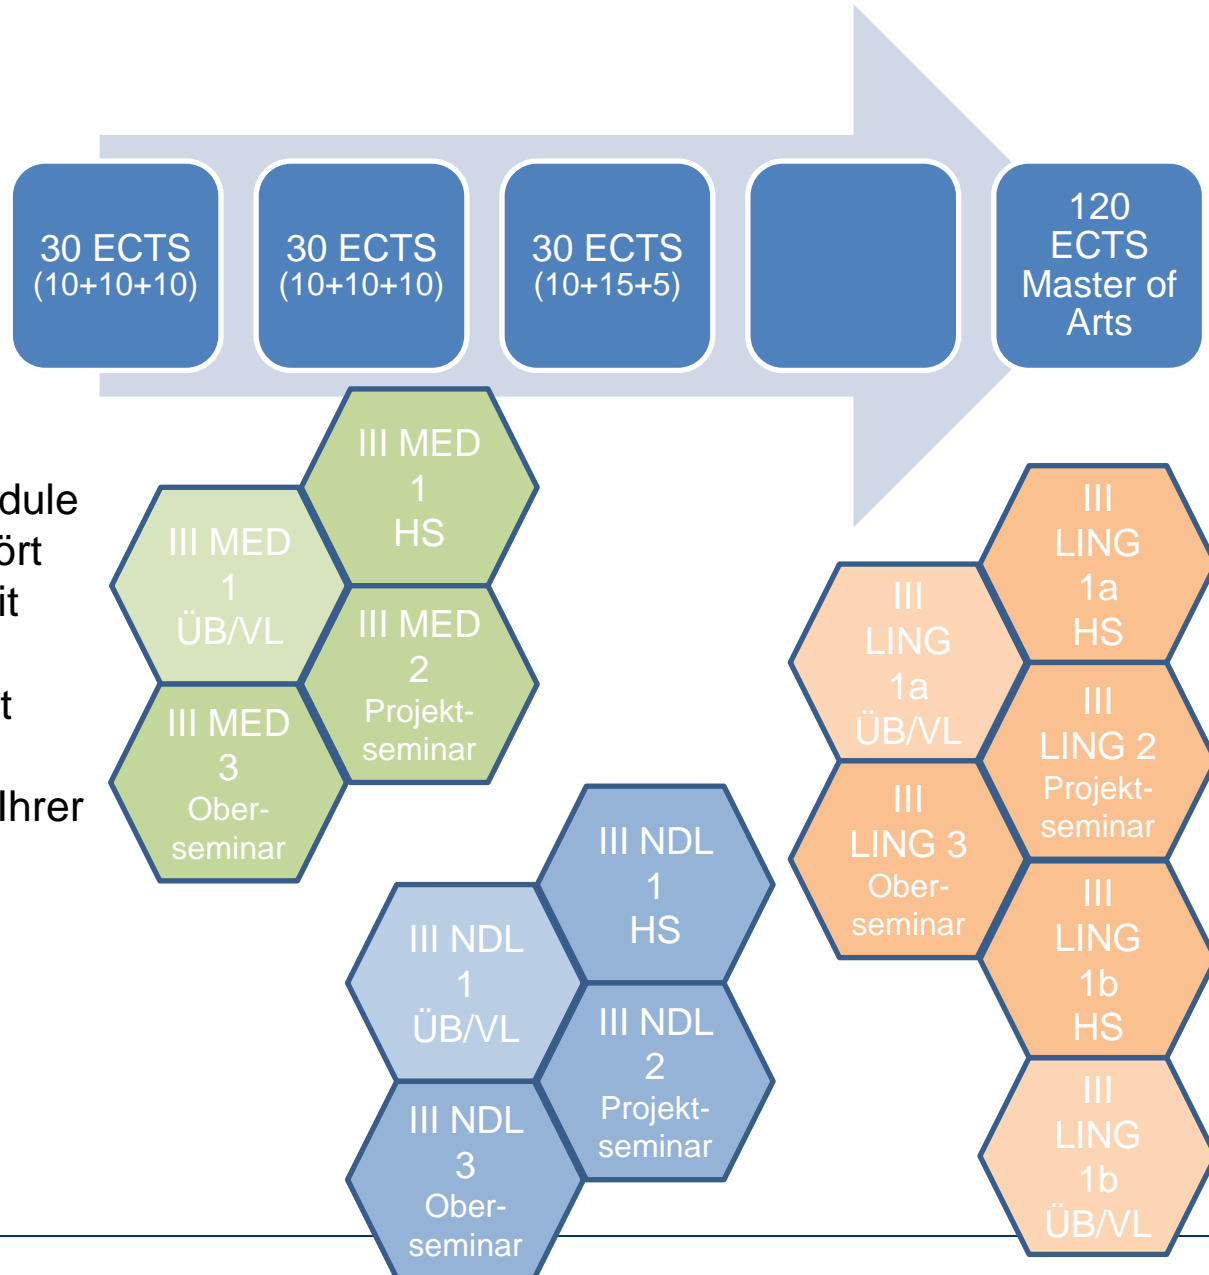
30 ECTS (10+10+10)

30 ECTS (10+10+10)

30 ECTS (10+15+5)

120 ECTS Master of Arts

dule
ört
it

t

Ihrer

III MED 1 HS

III MED 1 ÜB/VL

III MED 2 Projektseminar

III MED 3 Oberseminar

III NDL 1 HS

III NDL 1 ÜB/VL

III NDL 2 Projektseminar

III NDL 3 Oberseminar

III LING 1a HS

III LING 1a ÜB/VL

III LING 2 Projektseminar

III LING 3 Oberseminar

III LING 1b HS

III LING 1b ÜB/VL